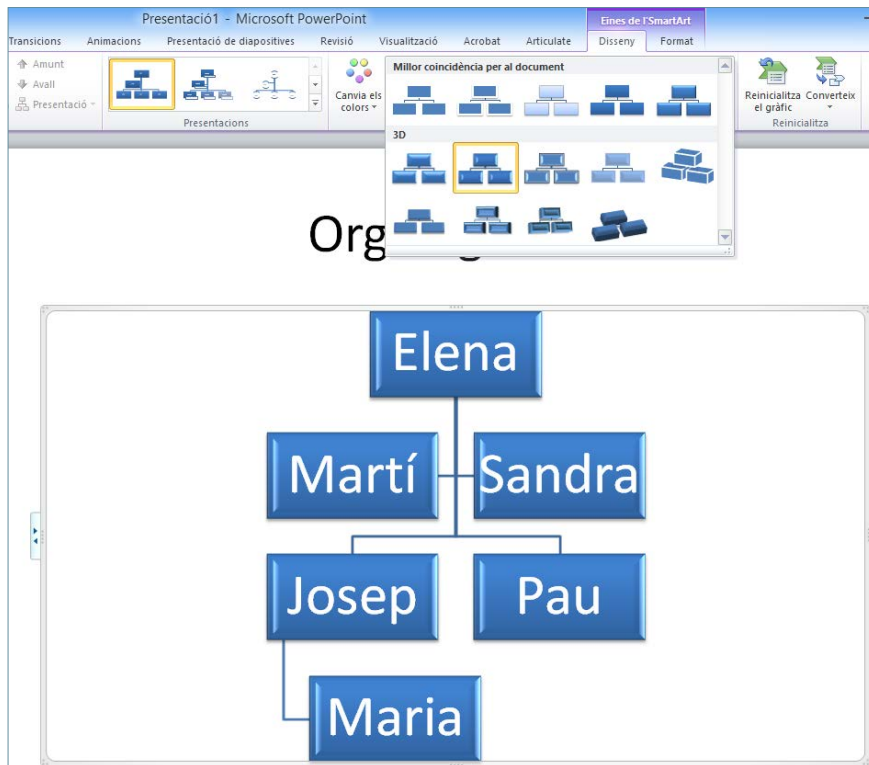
Presentació1 - Microsoft PowerPoint

Eines de l'SmartArt

Transicions Animacions Presentació de diapositives Revisió Visualització Acrobat Articulate Disseny Format

Amunt
Avall
Presentació

Presentacions

Canvia els colors

Millor coincidència per al document

3D

Reinicialitza el gràfic
Converteix

Reinicialitza

Org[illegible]

Elena

Martí

Sandra

Josep

Pau

Maria